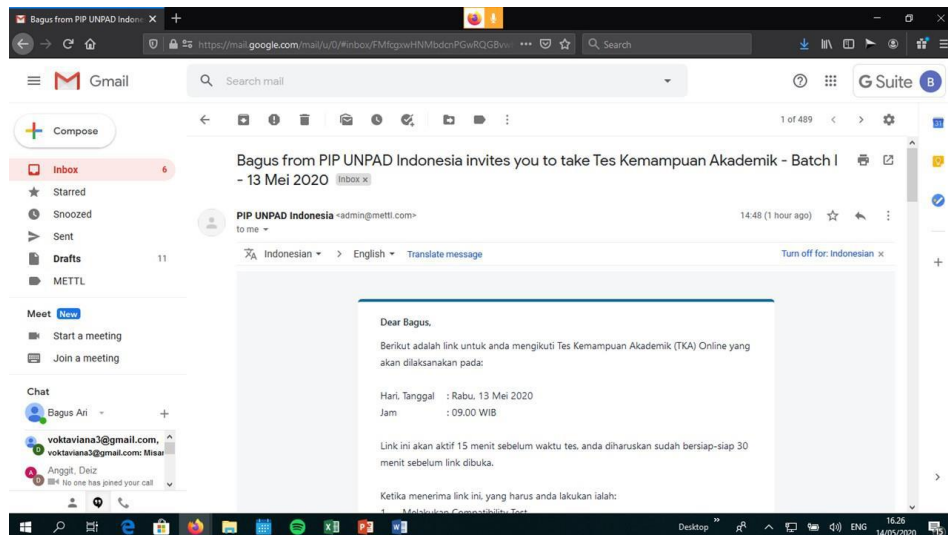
Bagus from PIP UNPAD Indone ×

https://mail.google.com/mail/u/0/#inbox/FMfcgxwHNMbdcnPGwRQGBvw ••• Search

Gmail

Search mail

G Suite B

Compose

Inbox 6

Starred

Snoozed

Sent

Drafts 11

METTL

Meet New

Start a meeting

Join a meeting

Chat

Bagus Ari

voktaviana3@gmail.com,
voktaviana3@gmail.com: Misai

Anggit, Deiz
No one has joined your call

1 of 489

Bagus from PIP UNPAD Indonesia invites you to take Tes Kemampuan Akademik - Batch I - 13 Mei 2020 Inbox ×

PIP UNPAD Indonesia <admin@mettl.com>
to me

14:48 (1 hour ago)

Indonesian > English Translate message

Turn off for: Indonesian ×

Dear Bagus,

Berikut adalah link untuk anda mengikuti Tes Kemampuan Akademik (TKA) Online yang akan dilaksanakan pada:

Hari, Tanggal : Rabu, 13 Mei 2020
Jam : 09.00 WIB

Link ini akan aktif 15 menit sebelum waktu tes, anda diharuskan sudah bersiap-siap 30 menit sebelum link dibuka.

Ketika menerima link ini, yang harus anda lakukan ialah:

1. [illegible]

Desktop ENG 16.26 14/05/2020